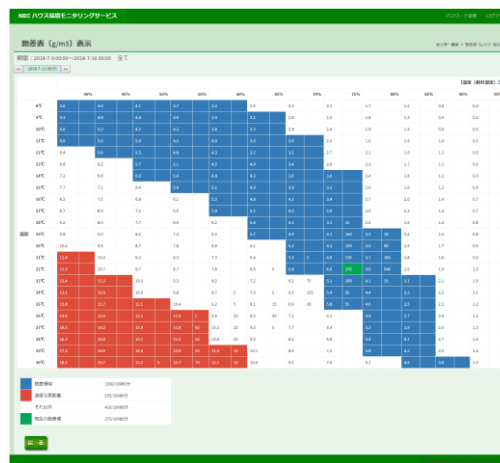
NEC ハウス栽培モニタリングサービス

パスワード変更　ログアウト

飽差表（g/m3）表示

センサー機器 > 飽差表（g/m3）表示

期間：2018-7-9 00:00〜2018-7-16 00:00　全て

2018-7-16 00:00

【温度（横軸湿度）】

| | 80% | 85% | 90% | 95% | 100% | 65% | 70% | 75% | 80% | 85% | 90% |
|---|---|---|---|---|---|---|---|---|---|---|---|
| 8℃ | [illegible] | | | | | | | | | | |
| 9℃ | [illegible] | | | | | | | | | | |
| 10℃ | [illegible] | | | | | | | | | | |
| 11℃ | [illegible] | | | | | | | | | | |
| 12℃ | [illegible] | | | | | | | | | | |
| 13℃ | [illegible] | | | | | | | | | | |
| 14℃ | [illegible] | | | | | | | | | | |
| 15℃ | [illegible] | | | | | | | | | | |
| 16℃ | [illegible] | | | | | | | | | | |
| 17℃ | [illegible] | | | | | | | | | | |
| 18℃ | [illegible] | | | | | | | | | | |
| 19℃ | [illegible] | | | | | | | | | | |
| 20℃ | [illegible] | | | | | | | | | | |
| 21℃ | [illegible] | | | | | | | | | | |
| 22℃ | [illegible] | | | | | | | | | | |
| 23℃ | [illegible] | | | | | | | | | | |
| 24℃ | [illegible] | | | | | | | | | | |
| 25℃ | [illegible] | | | | | | | | | | |
| 26℃ | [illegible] | | | | | | | | | | |
| 27℃ | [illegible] | | | | | | | | | | |
| 28℃ | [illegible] | | | | | | | | | | |
| 29℃ | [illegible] | | | | | | | | | | |
| 30℃ | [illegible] | | | | | | | | | | |

温度

飽差過小　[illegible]
飽差過大　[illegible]
それ以外　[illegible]
適正飽差　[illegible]

戻る